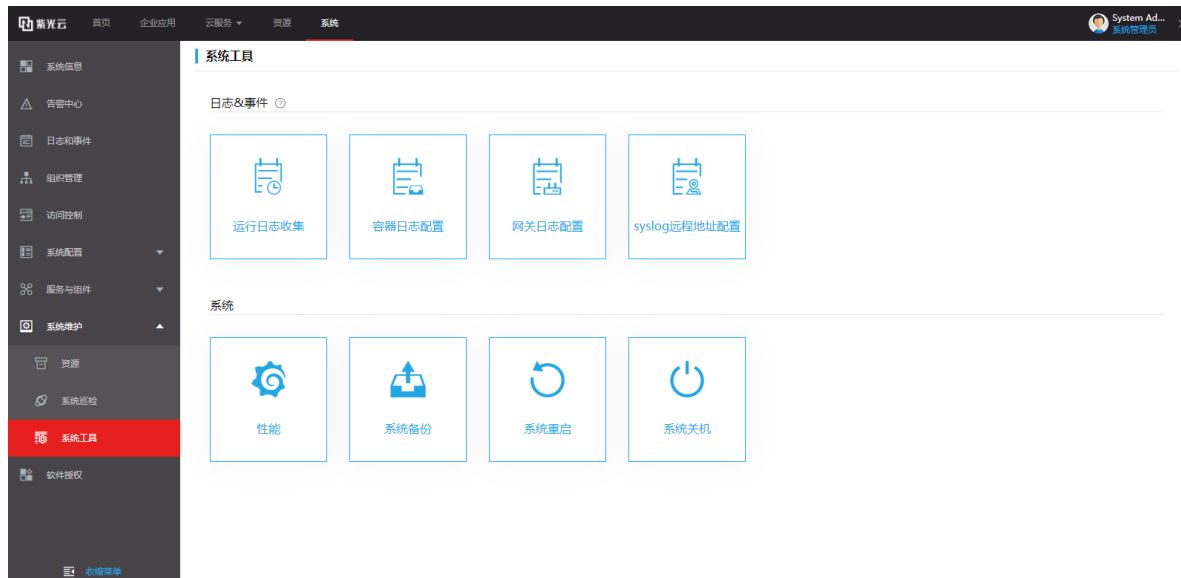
紫光云 首页 企业应用 云服务 资源 系统

System Ad...
系统管理员

系统信息
告警中心
日志和事件
组织管理
访问控制
系统配置
服务与组件
系统维护
资源
系统巡检
系统工具
软件授权

收缩菜单

系统工具

日志&事件

运行日志收集
容器日志配置
网关日志配置
syslog远程地址配置

系统

性能
系统备份
系统重启
系统关机